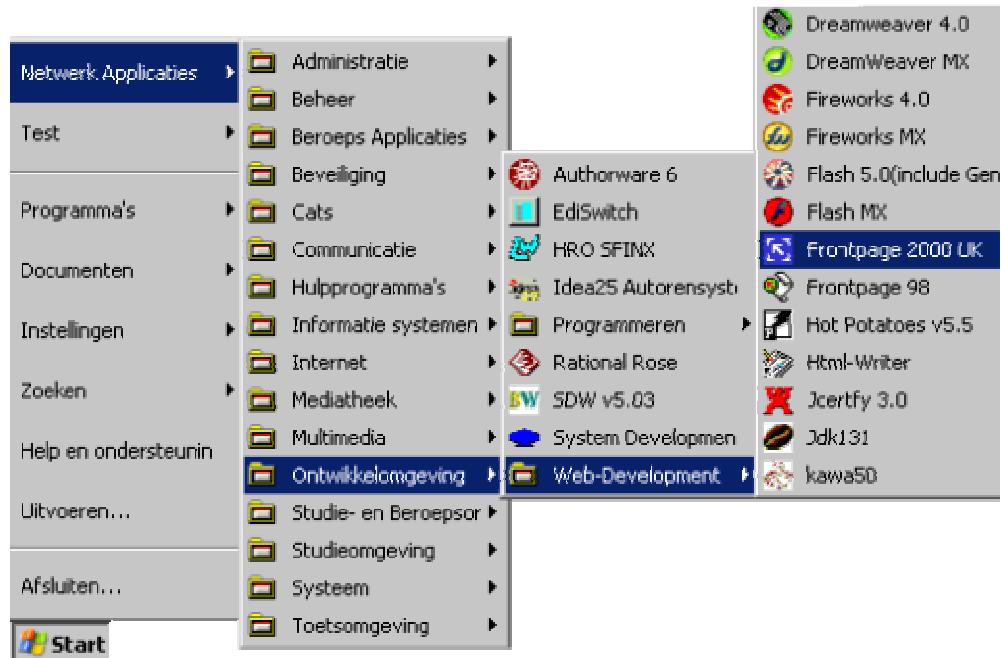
Netwerk Applicaties
Test
Programma's
Documenten
Instellingen
Zoeken
Help en ondersteunin
Uitvoeren...
Afsluiten...
Start

Administratie
Beheer
Beroeps Applicaties
Beveiliging
Cats
Communicatie
Hulpprogramma's
Informatie systemen
Internet
Mediatheek
Multimedia
Ontwikkelomgeving
Studie- en Beroepsor
Studieomgeving
Systeem
Toetsomgeving

Authorware 6
EdiSwitch
HRO SFINX
Idea25 Autorensyst
Programmeren
Rational Rose
SDW v5.03
System Developmen
Web-Development

Dreamweaver 4.0
DreamWeaver MX
Fireworks 4.0
Fireworks MX
Flash 5.0(include Gen
Flash MX
Frontpage 2000 UK
Frontpage 98
Hot Potatoes v5.5
Html-Writer
Jcertfy 3.0
Jdk131
kawa50